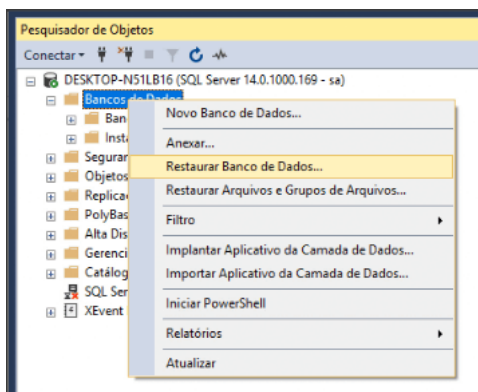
Pesquisador de Objetos

Conectar ▾

DESKTOP-N51LB16 (SQL Server 14.0.1000.169 - sa)

Bancos de Dados

Ban

Insta

Segurar

Objetos

Replicac

PolyBas

Alta Dis

Gerenci

Catálog

SQL Ser

XEvent

Novo Banco de Dados...

Anexar...

Restaurar Banco de Dados...

Restaurar Arquivos e Grupos de Arquivos...

Filtro

Implantar Aplicativo da Camada de Dados...

Importar Aplicativo da Camada de Dados...

Iniciar PowerShell

Relatórios

Atualizar